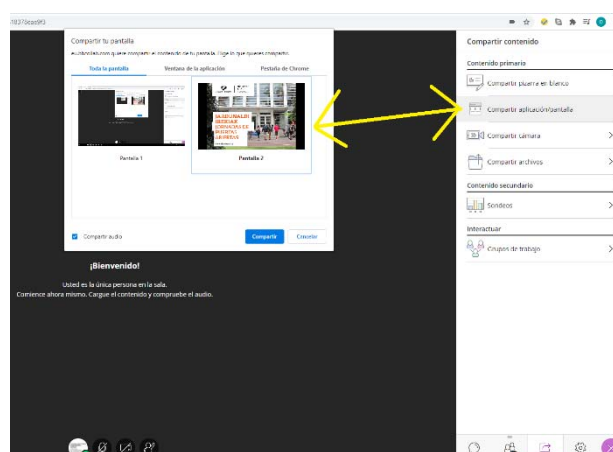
f8378eae9f3

Compartir tu pantalla

eu.bbcollab.com quiere compartir el contenido de tu pantalla. Elige lo que quieres compartir.

Toda la pantalla | Ventana de la aplicación | Pestaña de Chrome

Pantalla 1

Pantalla 2

Compartir audio

Compartir | Cancelar

¡Bienvenido!

Usted es la única persona en la sala.
Comience ahora mismo. Cargue el contenido y compruebe el audio.

Compartir contenido

Contenido primario

Compartir pizarra en blanco

Compartir aplicación/pantalla

Compartir cámara

Compartir archivos

Contenido secundario

Sondeos

Interactuar

Grupos de trabajo